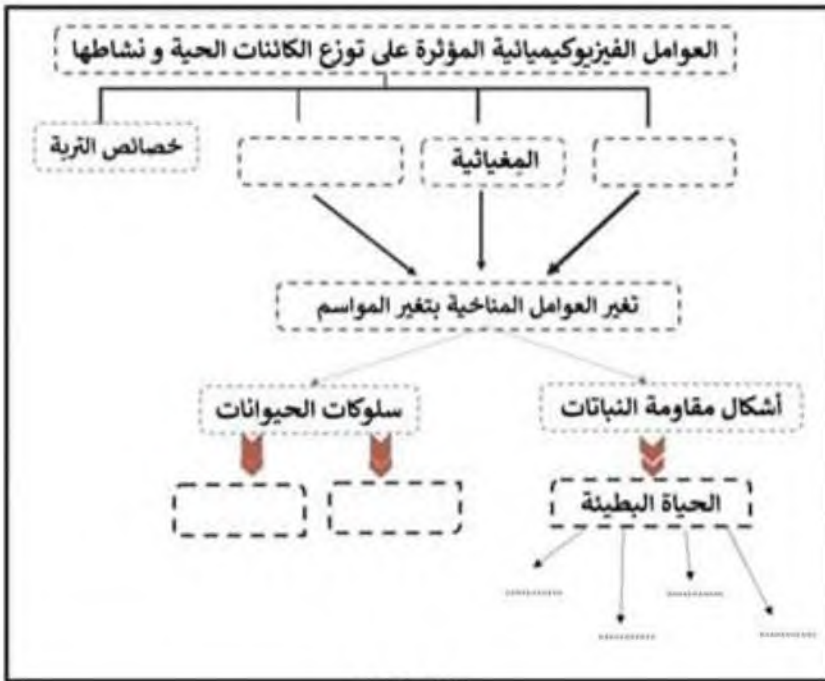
العوامل الفيزيوكيميائية المؤثرة على توزع الكائنات الحية و نشاطها

خصائص التربة

المغياثية

تغير العوامل المناخية بتغير المواسم

سلوكات الحيوانات

أشكال مقاومة النباتات

الحياة البطيئة

..........

..........

..........

..........